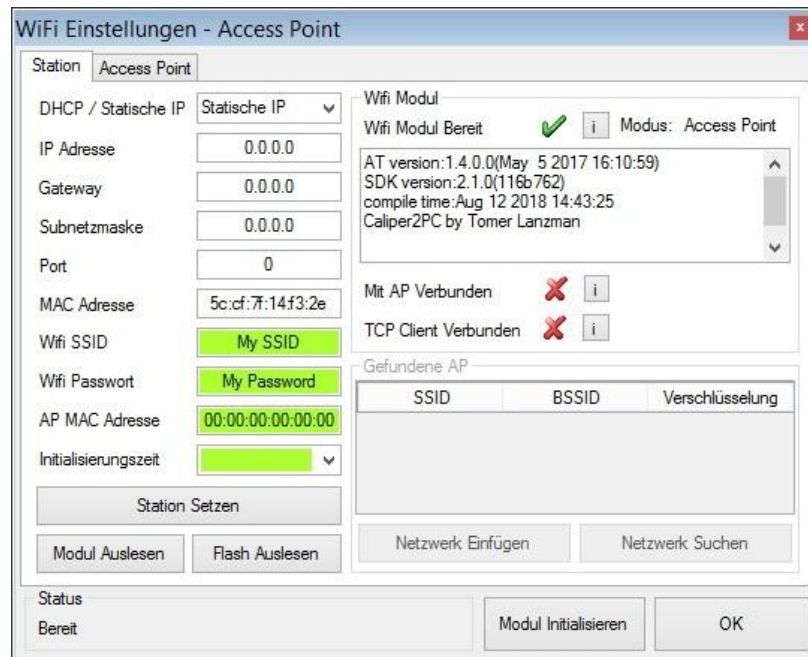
WiFi Einstellungen - Access Point

Station | Access Point

DHCP / Statische IP | Statische IP
IP Adresse | 0.0.0.0
Gateway | 0.0.0.0
Subnetzmaske | 0.0.0.0
Port | 0
MAC Adresse | 5c:cf:7f:14:f3:2e
Wifi SSID | My SSID
Wifi Passwort | My Password
AP MAC Adresse | 00:00:00:00:00:00
Initialisierungszeit

Station Setzen

Modul Auslesen | Flash Auslesen

Wifi Modul
Wifi Modul Bereit | i | Modus: Access Point

AT version:1.4.0.0(May 5 2017 16:10:59)
SDK version:2.1.0(116b762)
compile time:Aug 12 2018 14:43:25
Caliper2PC by Tomer Lanzman

Mit AP Verbunden | i
TCP Client Verbunden | i

Gefundene AP

| SSID | BSSID | Verschlüsselung |
|---|---|---|

Netzwerk Einfügen | Netzwerk Suchen

Status
Bereit

Modul Initialisieren | OK